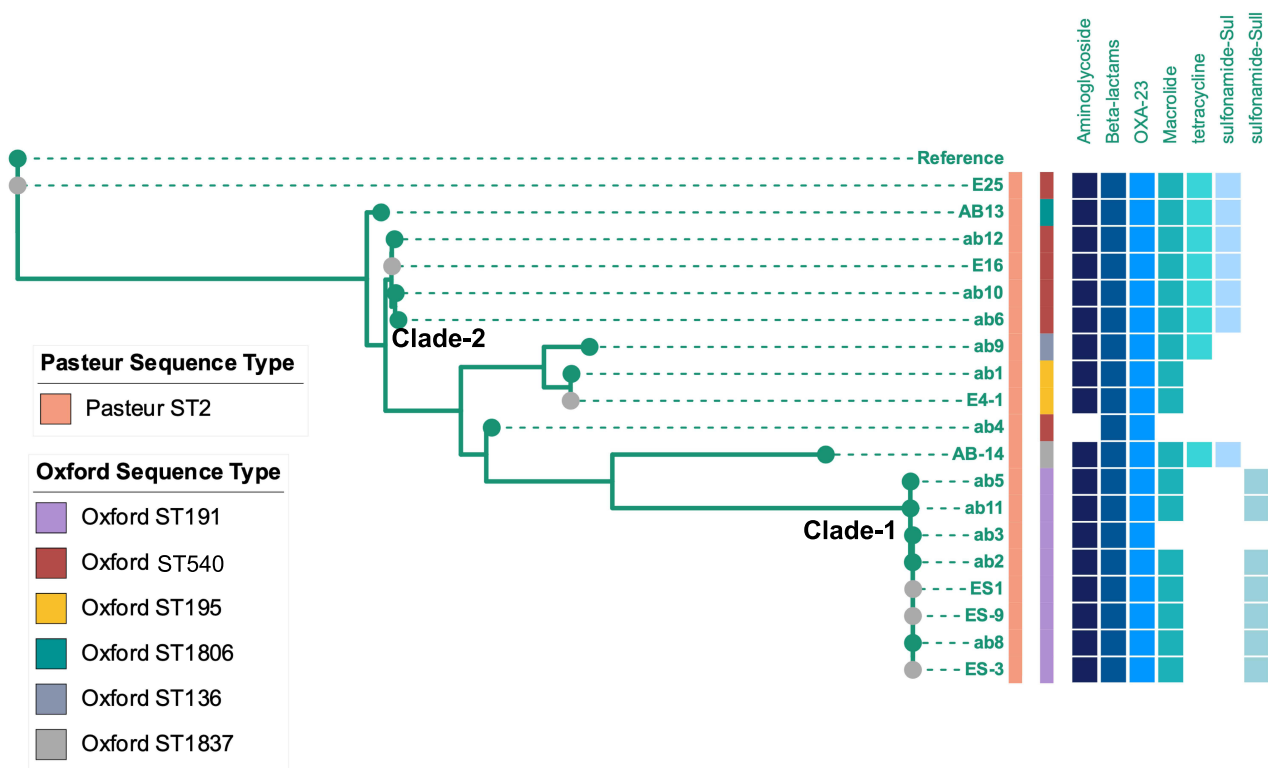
Aminoglycoside
Beta-lactams
OXA-23
Macrolide
tetracycline
sulfonamide-Sul
sulfonamide-SulI

Reference
E25
AB13
ab12
E16
ab10
ab6
ab9
ab1
E4-1
ab4
AB-14
ab5
ab11
ab3
ab2
ES1
ES-9
ab8
ES-3

Clade-2
Clade-1

Pasteur Sequence Type
Pasteur ST2

Oxford Sequence Type
Oxford ST191
Oxford ST540
Oxford ST195
Oxford ST1806
Oxford ST136
Oxford ST1837